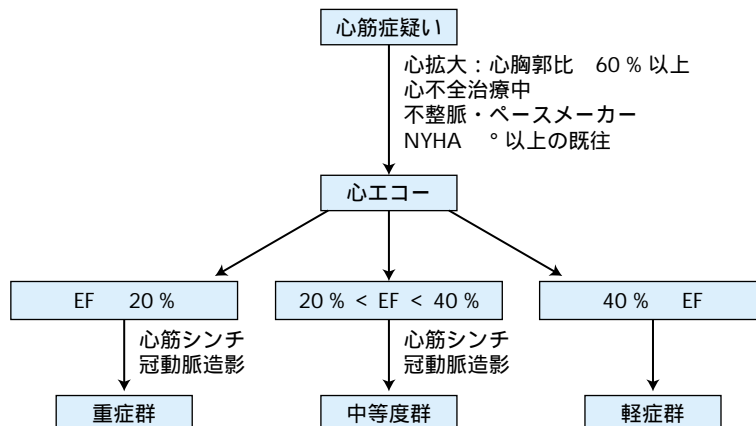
心筋症疑い

心拡大：心胸郭比　60 % 以上
心不全治療中
不整脈・ペースメーカー
NYHA　° 以上の既往

心エコー

EF　20 %

心筋シンチ
冠動脈造影

重症群

20 % < EF < 40 %

心筋シンチ
冠動脈造影

中等度群

40 %　EF

軽症群